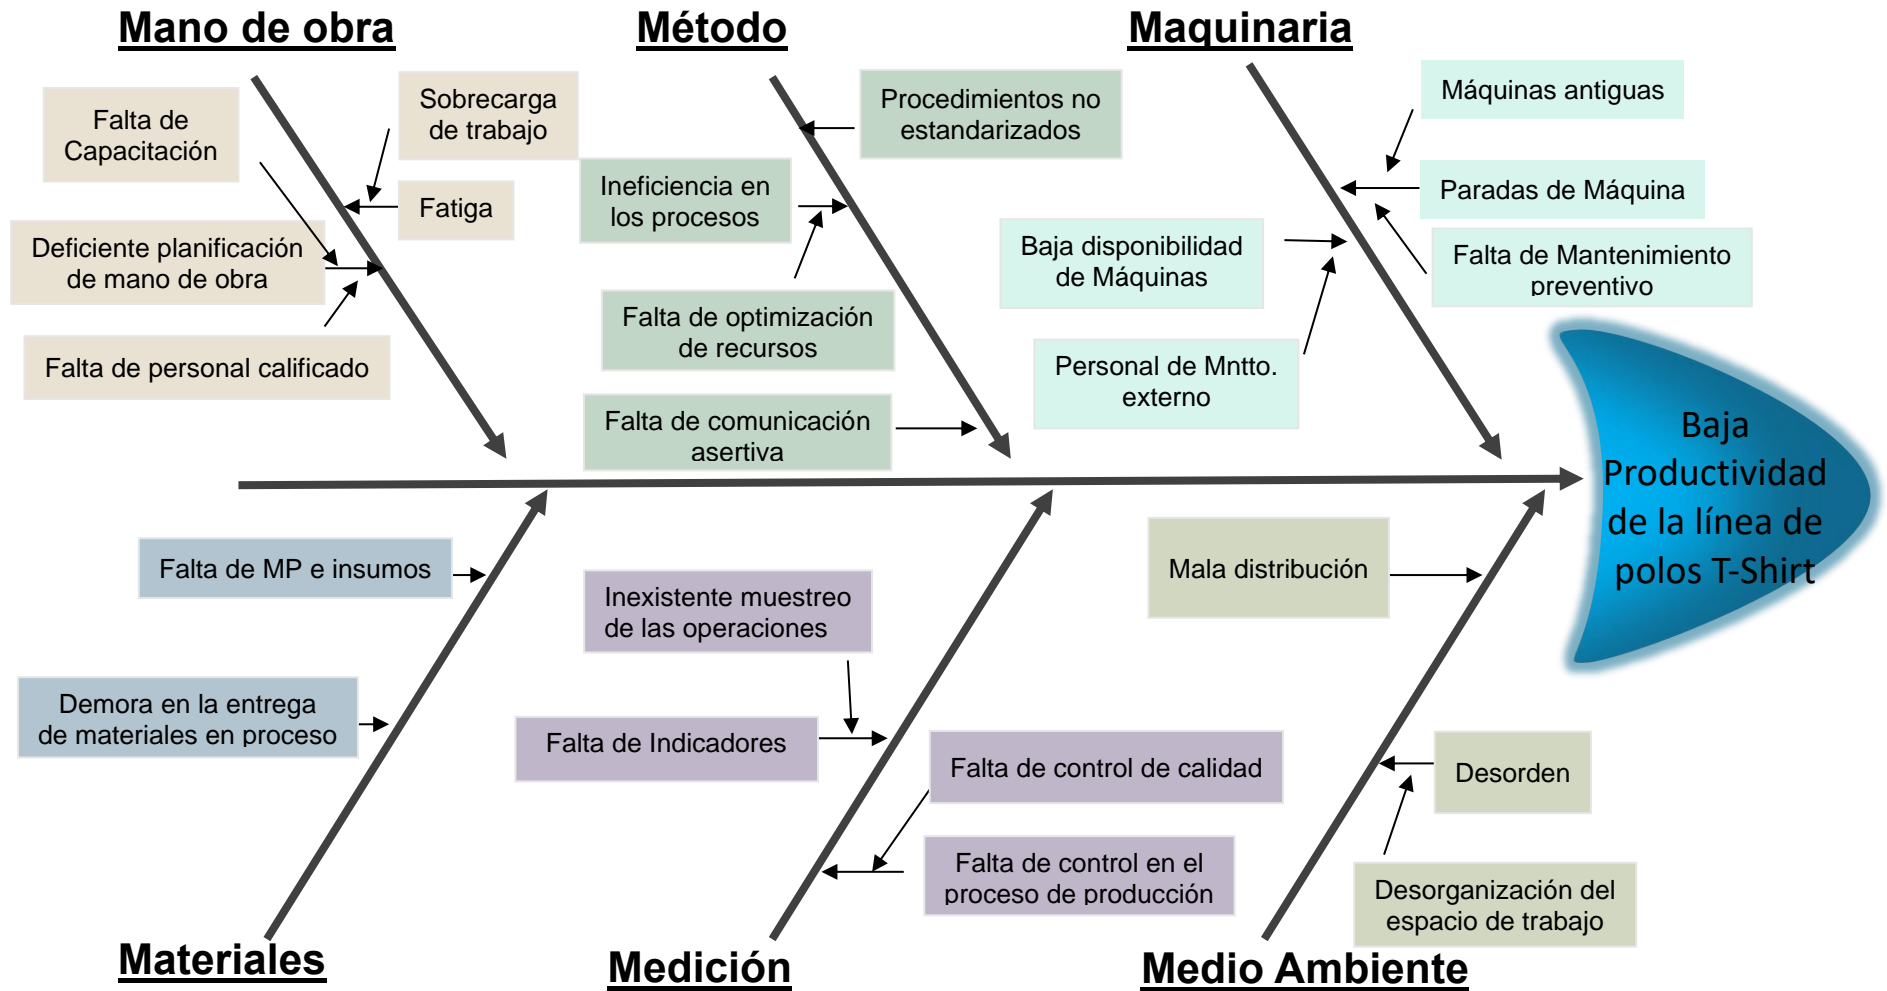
Mano de obra

Método

Maquinaria

Falta de Capacitación

Sobrecarga de trabajo

Fatiga

Deficiente planificación de mano de obra

Falta de personal calificado

Procedimientos no estandarizados

Ineficiencia en los procesos

Falta de optimización de recursos

Falta de comunicación asertiva

Máquinas antiguas

Paradas de Máquina

Falta de Mantenimiento preventivo

Baja disponibilidad de Máquinas

Personal de Mntto. externo

Baja Productividad de la línea de polos T-Shirt

Falta de MP e insumos

Demora en la entrega de materiales en proceso

Inexistente muestreo de las operaciones

Falta de Indicadores

Falta de control de calidad

Falta de control en el proceso de producción

Mala distribución

Desorden

Desorganización del espacio de trabajo

Materiales

Medición

Medio Ambiente